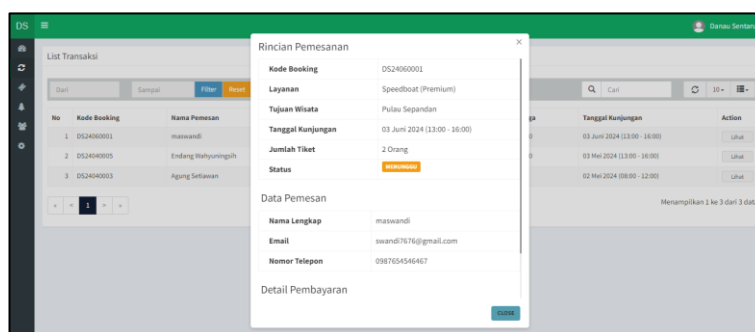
DS ≡

Danau Sentani

List Transaksi

Dari

Sampai

Filter

Reset

Cari

10

| No | Kode Booking | Nama Pemesan | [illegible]ga | Tanggal Kunjungan | Action |
|---|---|---|---|---|---|
| 1 | DS24060001 | maswandi | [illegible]0 | 03 Juni 2024 (13:00 - 16:00) | Lihat |
| 2 | DS24040005 | Endang Wahyuningsih | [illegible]0 | 03 Mei 2024 (13:00 - 16:00) | Lihat |
| 3 | DS24040003 | Agung Setiawan | | 02 Mei 2024 (08:00 - 12:00) | Lihat |

« < 1 > »

Menampilkan 1 ke 3 dari 3 dat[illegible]

Rincian Pemesanan

×

| | |
|---|---|
| Kode Booking | DS24060001 |
| Layanan | Speedboat (Premium) |
| Tujuan Wisata | Pulau Sepandan |
| Tanggal Kunjungan | 03 Juni 2024 (13:00 - 16:00) |
| Jumlah Tiket | 2 Orang |
| Status | MENUNGGU |

Data Pemesan

| | |
|---|---|
| Nama Lengkap | maswandi |
| Email | swandi7676@gmail.com |
| Nomor Telepon | 0987654546467 |

Detail Pembayaran

CLOSE